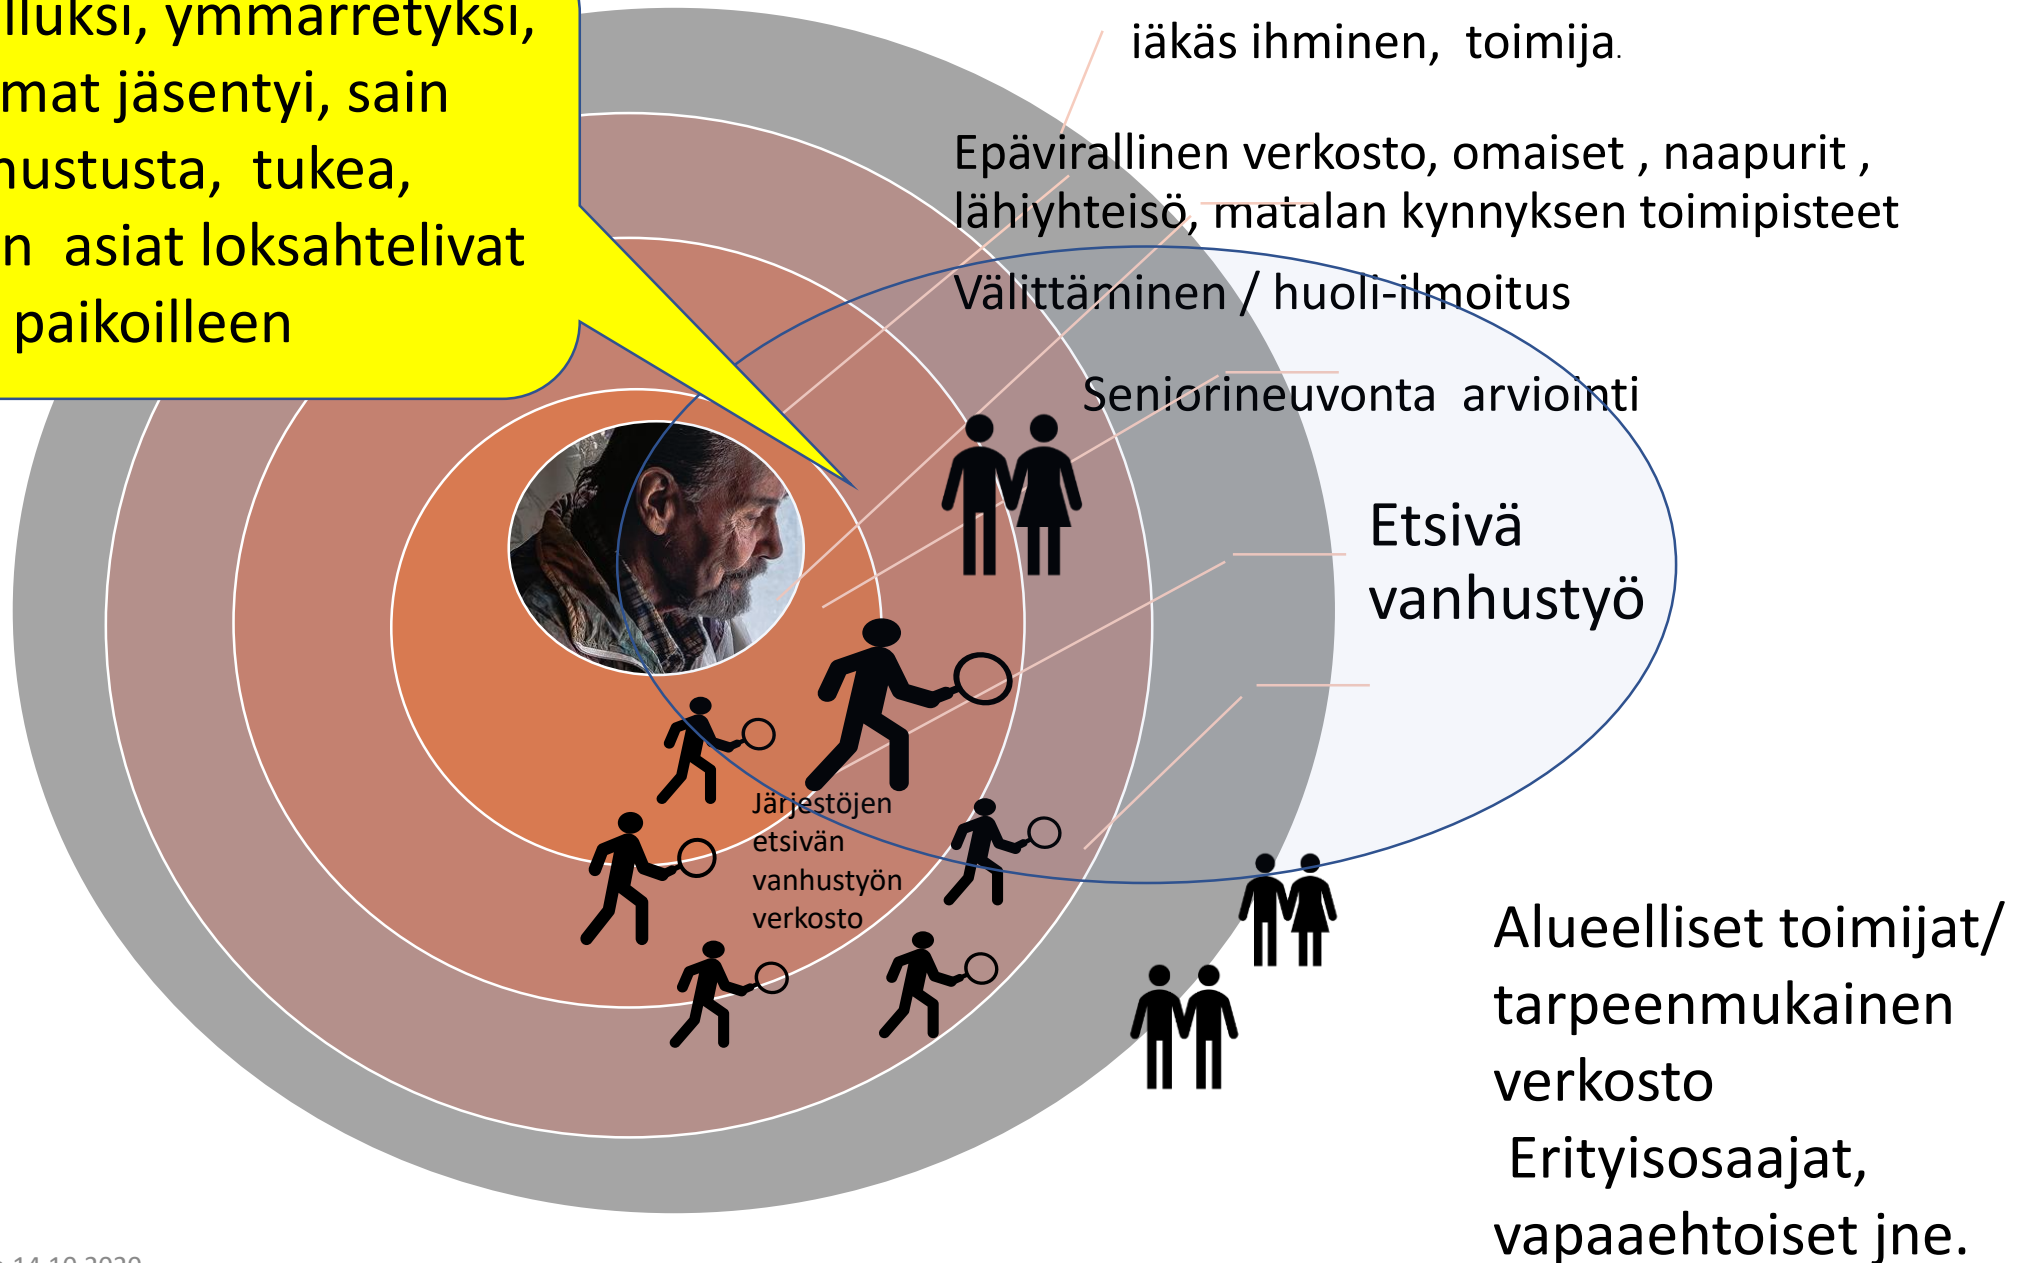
lluksi, ymmärretyksi, mat jäsentyi, sain hustusta, tukea, n asiat loksahtelivat paikoilleen

iäkäs ihminen, toimija.

Epävirallinen verkosto, omaiset , naapurit , lähiyhteisö, matalan kynnyksen toimipisteet

Välittäminen / huoli-ilmoitus

Seniorineuvonta arviointi

Etsivä vanhustyö

Järjestöjen etsivän vanhustyön verkosto

Alueelliset toimijat/ tarpeenmukainen verkosto
Erityisosaajat, vapaaehtoiset jne.

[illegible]14.10.2020